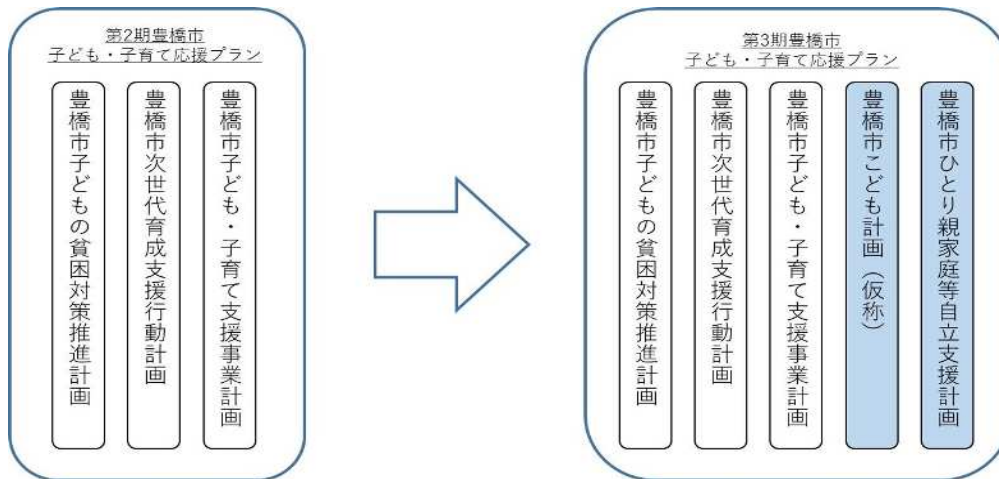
第2期豊橋市
子ども・子育て応援プラン

豊橋市子どもの貧困対策推進計画

豊橋市次世代育成支援行動計画

豊橋市子ども・子育て支援事業計画

第3期豊橋市
子ども・子育て応援プラン

豊橋市子どもの貧困対策推進計画

豊橋市次世代育成支援行動計画

豊橋市子ども・子育て支援事業計画

豊橋市こども計画（仮称）

豊橋市ひとり親家庭等自立支援計画